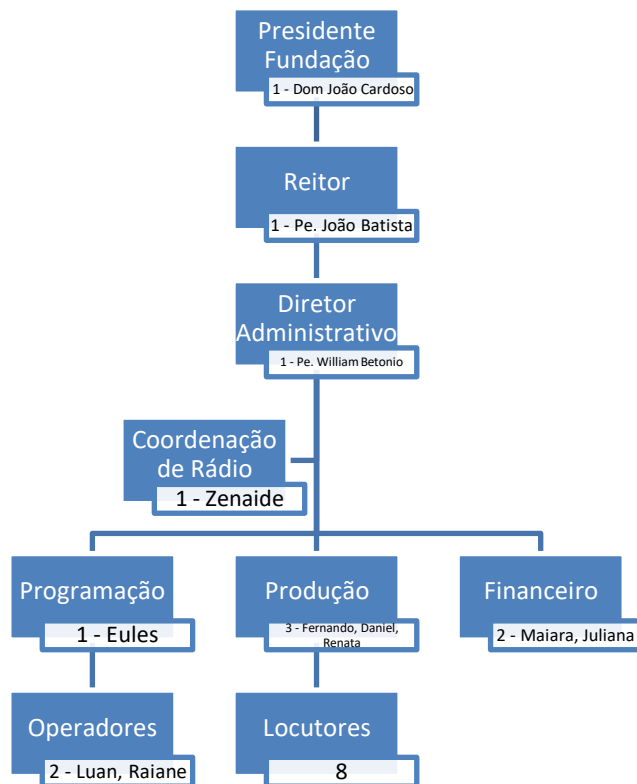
Presidente Fundação
1 - Dom João Cardoso

Reitor
1 - Pe. João Batista

Diretor Administrativo
1 - Pe. William Betonio

Coordenação de Rádio
1 - Zenaide

Programação
1 - Eules

Produção
3 - Fernando, Daniel, Renata

Financeiro
2 - Maiara, Juliana

Operadores
2 - Luan, Raiane

Locutores
8